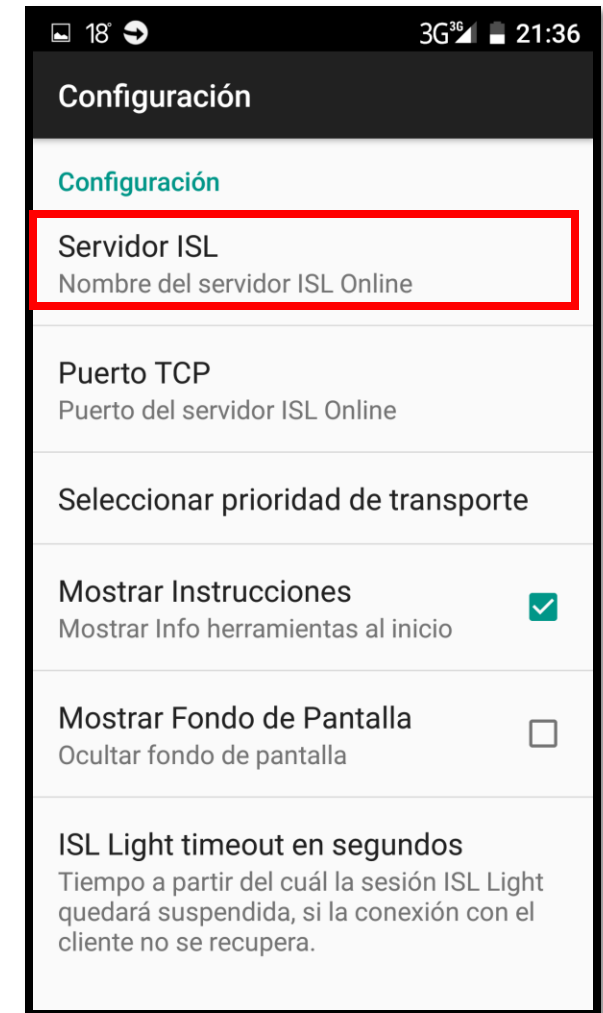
18° 3G 3G 21:36

Configuración

Configuración

Servidor ISL
Nombre del servidor ISL Online

Puerto TCP
Puerto del servidor ISL Online

Seleccionar prioridad de transporte

Mostrar Instrucciones
Mostrar Info herramientas al inicio

Mostrar Fondo de Pantalla
Ocultar fondo de pantalla

ISL Light timeout en segundos
Tiempo a partir del cuál la sesión ISL Light quedará suspendida, si la conexión con el cliente no se recupera.